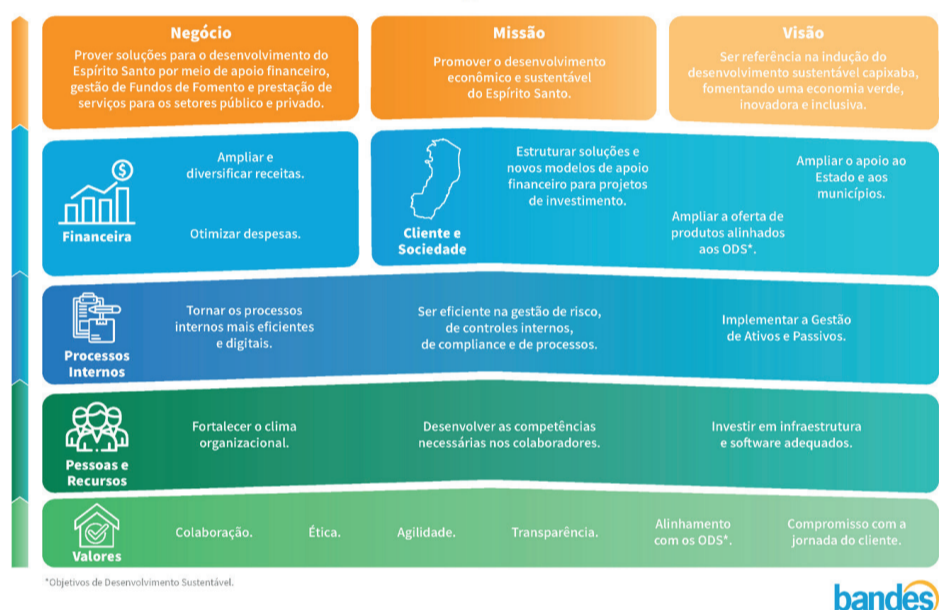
Negócio
Prover soluções para o desenvolvimento do Espírito Santo por meio de apoio financeiro, gestão de Fundos de Fomento e prestação de serviços para os setores público e privado.

Missão
Promover o desenvolvimento econômico e sustentável do Espírito Santo.

Visão
Ser referência na indução do desenvolvimento sustentável capixaba, fomentando uma economia verde, inovadora e inclusiva.

Financeira
Ampliar e diversificar receitas.
Otimizar despesas.

Cliente e Sociedade
Estruturar soluções e novos modelos de apoio financeiro para projetos de investimento.
Ampliar o apoio ao Estado e aos municípios.
Ampliar a oferta de produtos alinhados aos ODS*.

Processos Internos
Tornar os processos internos mais eficientes e digitais.
Ser eficiente na gestão de risco, de controles internos, de compliance e de processos.
Implementar a Gestão de Ativos e Passivos.

Pessoas e Recursos
Fortalecer o clima organizacional.
Desenvolver as competências necessárias nos colaboradores.
Investir em infraestrutura e software adequados.

Valores
Colaboração.
Ética.
Agilidade.
Transparência.
Alinhamento com os ODS*.
Compromisso com a jornada do cliente.

*Objetivos de Desenvolvimento Sustentável.

bandes